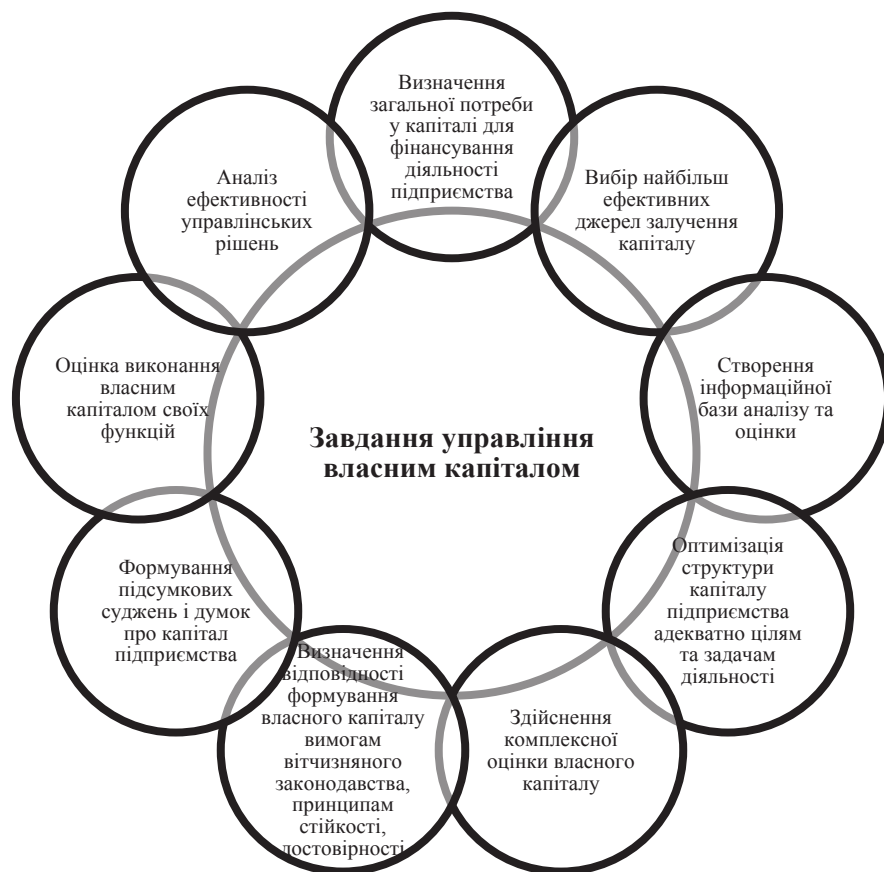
Визначення загальної потреби у капіталі для фінансування діяльності підприємства

Вибір найбільш ефективних джерел залучення капіталу

Створення інформаційної бази аналізу та оцінки

Оптимізація структури капіталу підприємства адекватно цілям та задачам діяльності

Здійснення комплексної оцінки власного капіталу

Визначення відповідності формування власного капіталу вимогам вітчизняного законодавства, принципам стійкості, достовірності

Формування підсумкових суджень і думок про капітал підприємства

Оцінка виконання власним капіталом своїх функцій

Аналіз ефективності управлінських рішень

Завдання управління власним капіталом